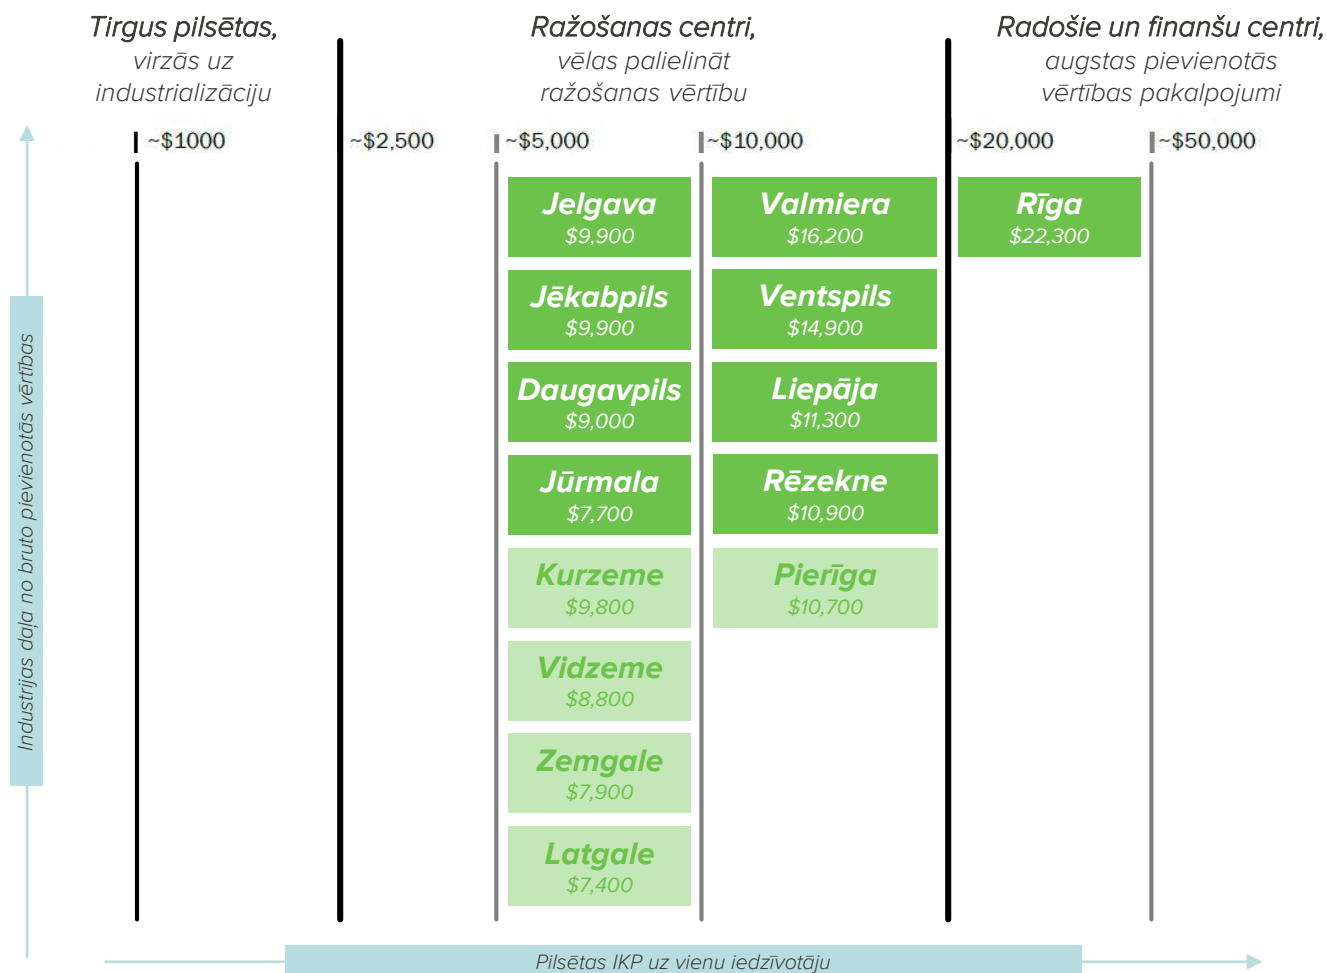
Tirgus pilsētas, virzās uz industrializāciju

Ražošanas centri, vēlas palielināt ražošanas vērtību

Radošie un finanšu centri, augstas pievienotās vērtības pakalpojumi

~$1000
~$2,500
~$5,000
~$10,000
~$20,000
~$50,000

Jelgava
$9,900

Jēkabpils
$9,900

Daugavpils
$9,000

Jūrmala
$7,700

Kurzeme
$9,800

Vidzeme
$8,800

Zemgale
$7,900

Latgale
$7,400

Valmiera
$16,200

Ventspils
$14,900

Liepāja
$11,300

Rēzekne
$10,900

Pierīga
$10,700

Rīga
$22,300

Industrijas daļa no bruto pievienotās vērtības

Pilsētas IKP uz vienu iedzīvotāju